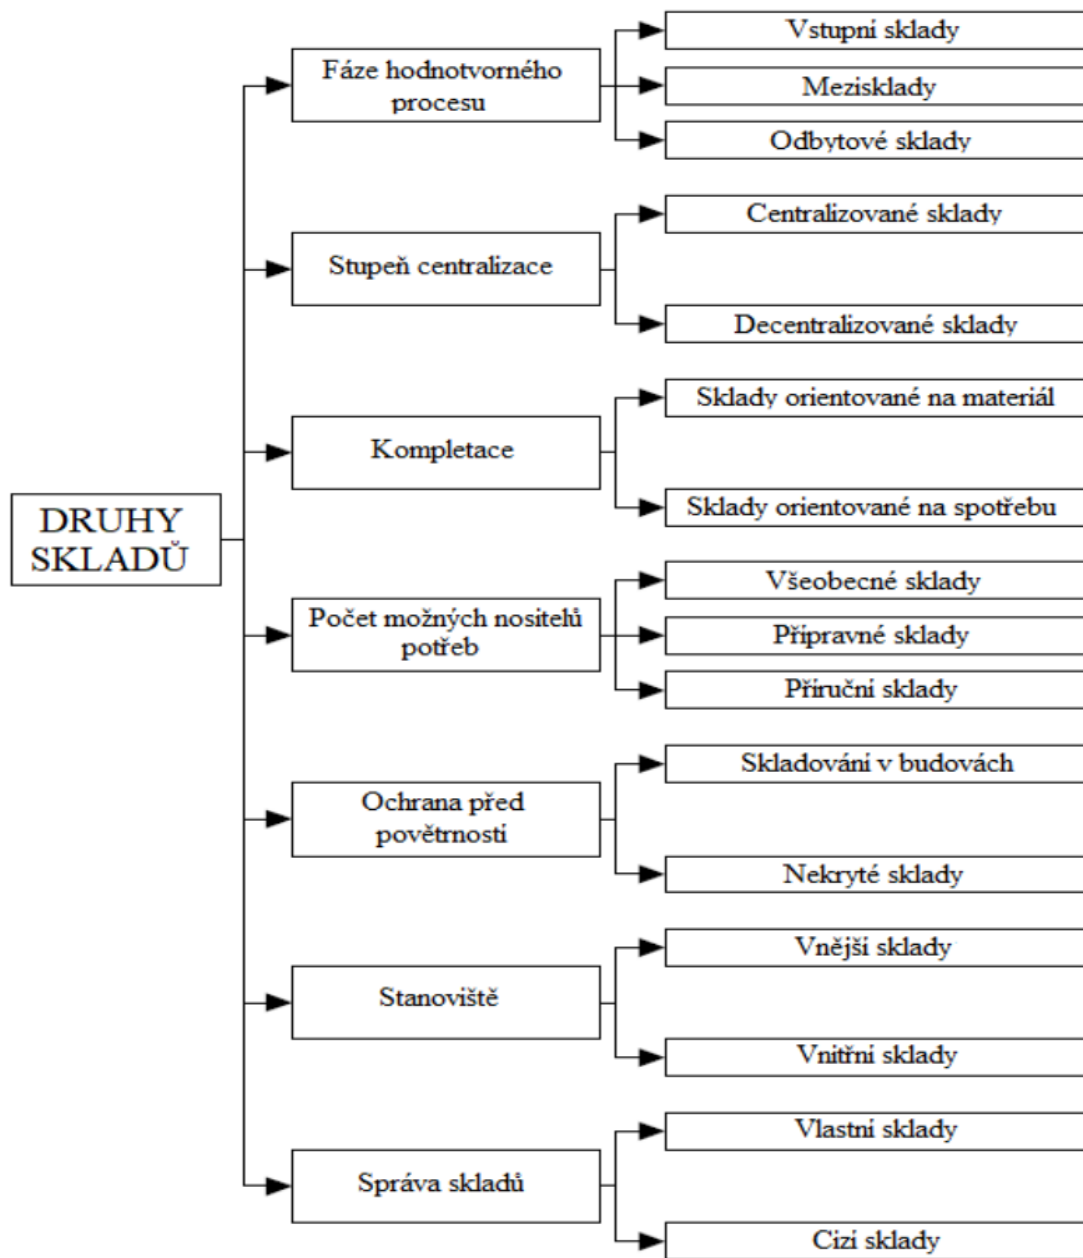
DRUHY SKLADŮ

Fáze hodnotvorného procesu

Vstupni sklady

Mezisklady

Odbytové sklady

Stupeň centralizace

Centralizované sklady

Decentralizované sklady

Kompletace

Sklady orientované na materiál

Sklady orientované na spotřebu

Počet možných nositelů potřeb

Všeobecné sklady

Přípravné sklady

Příruční sklady

Ochrana před povětrnosti

Skladováni v budovách

Nekryté sklady

Stanoviště

Vnější sklady

Vnitřní sklady

Správa skladů

Vlastni sklady

Cizi sklady